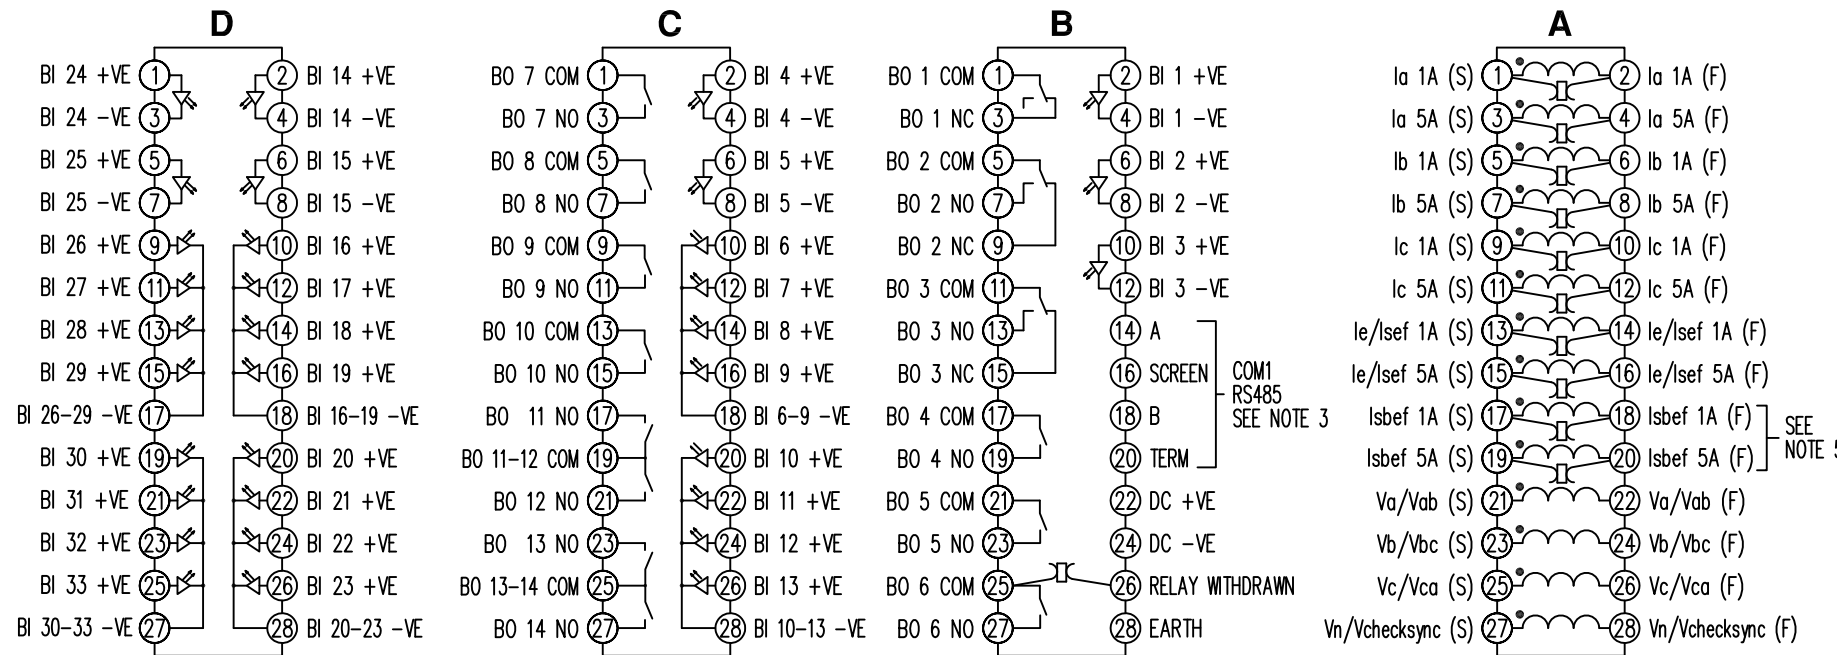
D

BI 24 +VE 1
BI 24 −VE 3
BI 25 +VE 5
BI 25 −VE 7
BI 26 +VE 9
BI 27 +VE 11
BI 28 +VE 13
BI 29 +VE 15
BI 26−29 −VE 17
BI 30 +VE 19
BI 31 +VE 21
BI 32 +VE 23
BI 33 +VE 25
BI 30−33 −VE 27

2 BI 14 +VE
4 BI 14 −VE
6 BI 15 +VE
8 BI 15 −VE
10 BI 16 +VE
12 BI 17 +VE
14 BI 18 +VE
16 BI 19 +VE
18 BI 16−19 −VE
20 BI 20 +VE
22 BI 21 +VE
24 BI 22 +VE
26 BI 23 +VE
28 BI 20−23 −VE

C

BO 7 COM 1
BO 7 NO 3
BO 8 COM 5
BO 8 NO 7
BO 9 COM 9
BO 9 NO 11
BO 10 COM 13
BO 10 NO 15
BO 11 NO 17
BO 11−12 COM 19
BO 12 NO 21
BO 13 NO 23
BO 13−14 COM 25
BO 14 NO 27

2 BI 4 +VE
4 BI 4 −VE
6 BI 5 +VE
8 BI 5 −VE
10 BI 6 +VE
12 BI 7 +VE
14 BI 8 +VE
16 BI 9 +VE
18 BI 6−9 −VE
20 BI 10 +VE
22 BI 11 +VE
24 BI 12 +VE
26 BI 13 +VE
28 BI 10−13 −VE

B

BO 1 COM 1
BO 1 NC 3
BO 2 COM 5
BO 2 NO 7
BO 2 NC 9
BO 3 COM 11
BO 3 NO 13
BO 3 NC 15
BO 4 COM 17
BO 4 NO 19
BO 5 COM 21
BO 5 NO 23
BO 6 COM 25
BO 6 NO 27

2 BI 1 +VE
4 BI 1 −VE
6 BI 2 +VE
8 BI 2 −VE
10 BI 3 +VE
12 BI 3 −VE
14 A
16 SCREEN
18 B
20 TERM
COM1 RS485 SEE NOTE 3
22 DC +VE
24 DC −VE
26 RELAY WITHDRAWN
28 EARTH

A

Ia 1A (S) 1
Ia 5A (S) 3
Ib 1A (S) 5
Ib 5A (S) 7
Ic 1A (S) 9
Ic 5A (S) 11
Ie/Isef 1A (S) 13
Ie/Isef 5A (S) 15
Isbef 1A (S) 17
Isbef 5A (S) 19
Va/Vab (S) 21
Vb/Vbc (S) 23
Vc/Vca (S) 25
Vn/Vchecksync (S) 27

2 Ia 1A (F)
4 Ia 5A (F)
6 Ib 1A (F)
8 Ib 5A (F)
10 Ic 1A (F)
12 Ic 5A (F)
14 Ie/Isef 1A (F)
16 Ie/Isef 5A (F)
18 Isbef 1A (F)
20 Isbef 5A (F)
SEE NOTE 5
22 Va/Vab (F)
24 Vb/Vbc (F)
26 Vc/Vca (F)
28 Vn/Vchecksync (F)